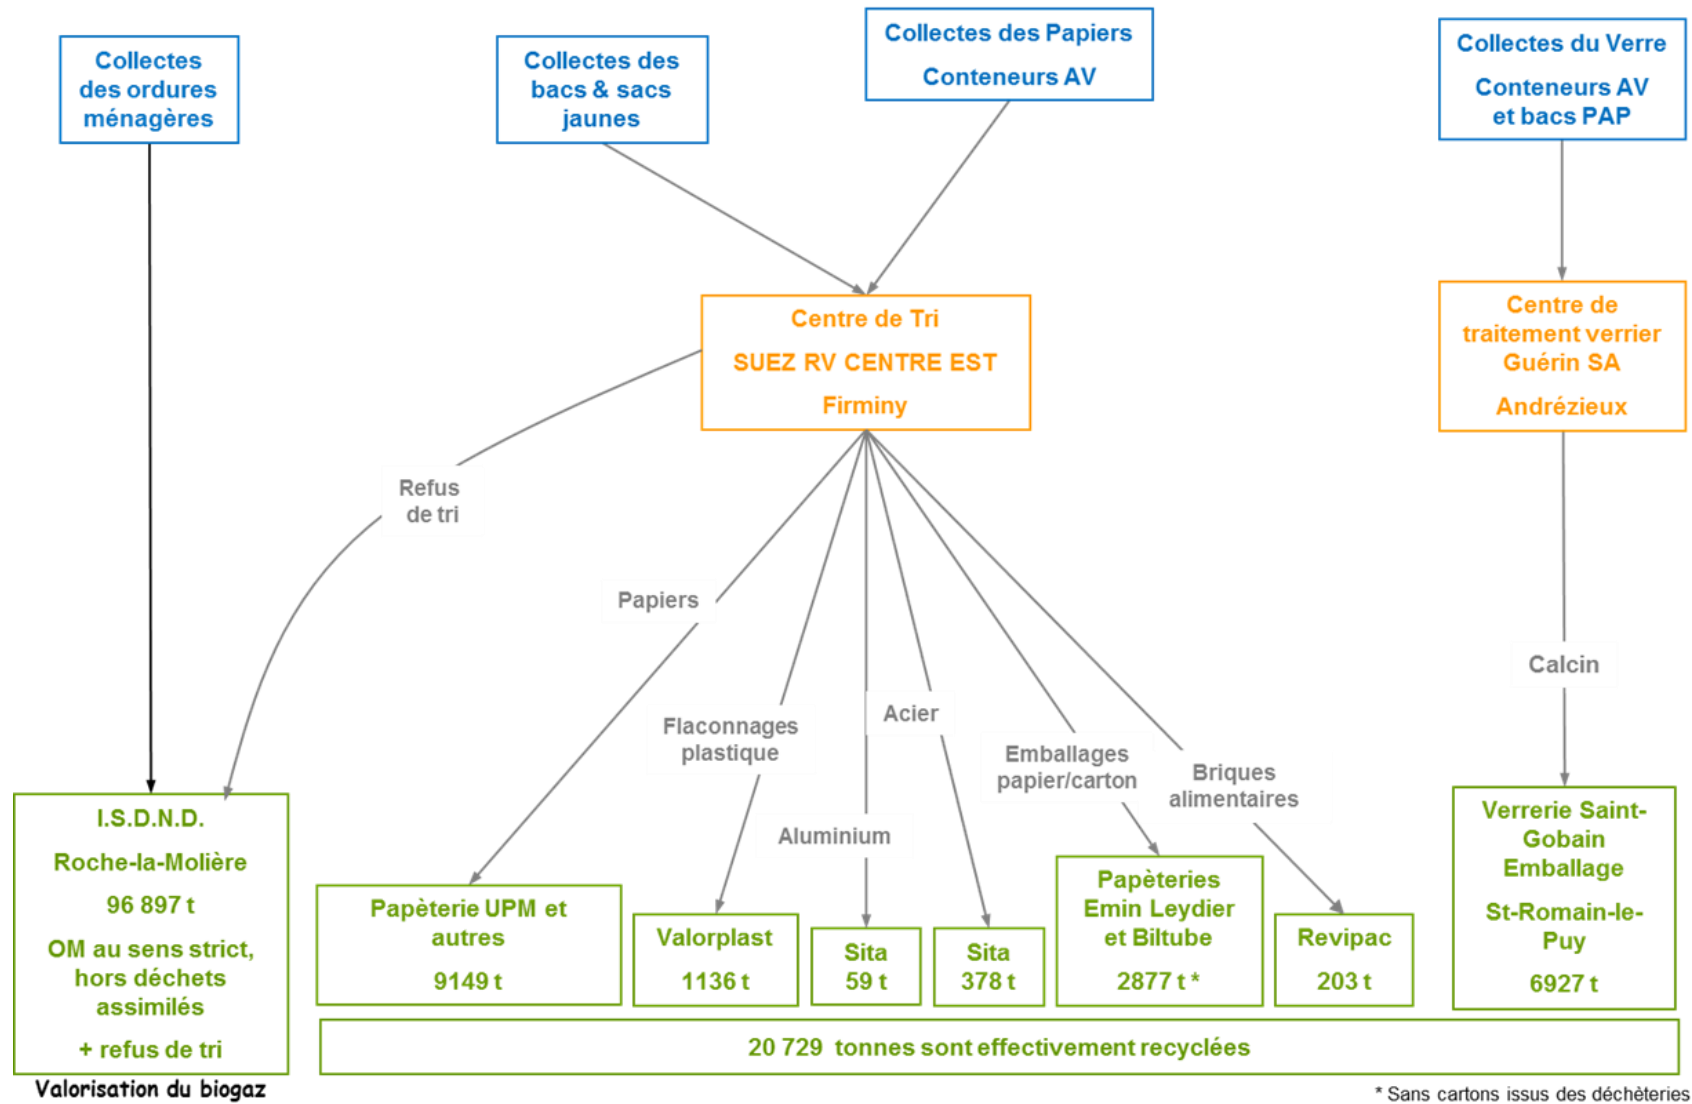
Collectes des ordures ménagères

Collectes des bacs & sacs jaunes

Collectes des Papiers

Conteneurs AV

Collectes du Verre

Conteneurs AV et bacs PAP

Centre de Tri

SUEZ RV CENTRE EST

Firminy

Centre de traitement verrier Guérin SA

Andrézieux

Refus de tri

Papiers

Flaconnages plastique

Aluminium

Acier

Emballages papier/carton

Briques alimentaires

Calcin

I.S.D.N.D.

Roche-la-Molière

96 897 t

OM au sens strict, hors déchets assimilés

+ refus de tri

Valorisation du biogaz

Papèterie UPM et autres

9149 t

Valorplast

1136 t

Sita

59 t

Sita

378 t

Papèteries Emin Leydier et Biltube

2877 t *

Revipac

203 t

Verrerie Saint-Gobain Emballage

St-Romain-le-Puy

6927 t

20 729 tonnes sont effectivement recyclées

* Sans cartons issus des déchèteries